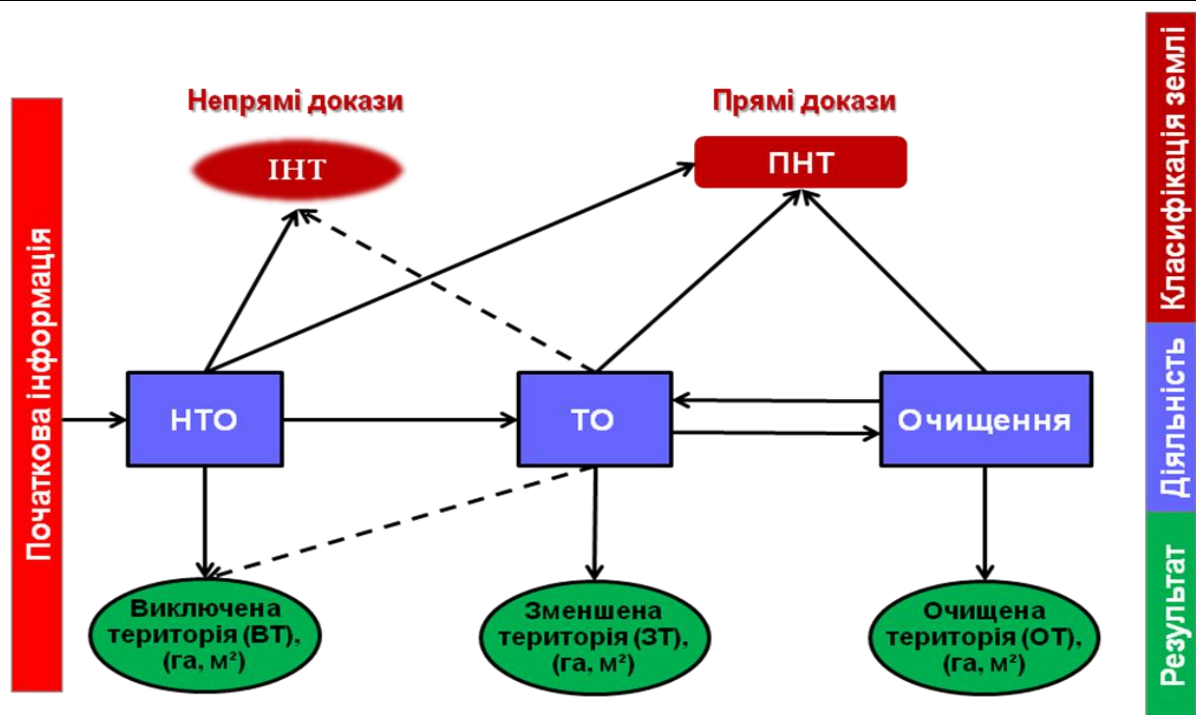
Початкова інформація

Непрямі докази

ІНТ

Прямі докази

ПНТ

НТО

ТО

Очищення

Виключена територія (ВТ), (га, м²)

Зменшена територія (ЗТ), (га, м²)

Очищена територія (ОТ), (га, м²)

Класифікація землі

Діяльність

Результат